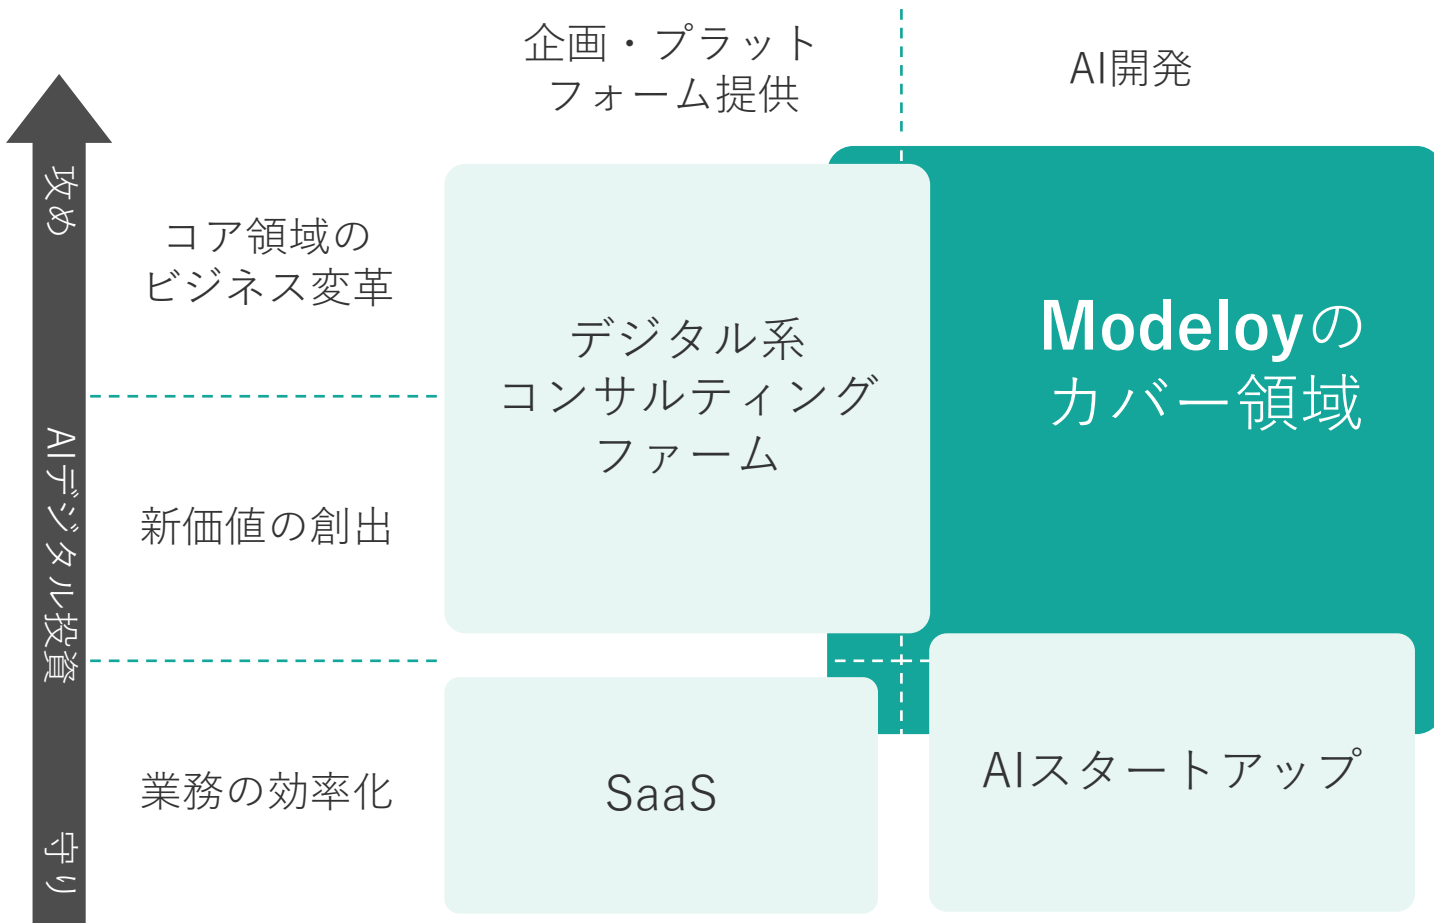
企画・プラット
フォーム提供

AI開発

攻め

AIデジタル投資

守り

コア領域の
ビジネス変革

新価値の創出

業務の効率化

デジタル系
コンサルティング
ファーム

Modeloyの
カバー領域

SaaS

AIスタートアップ